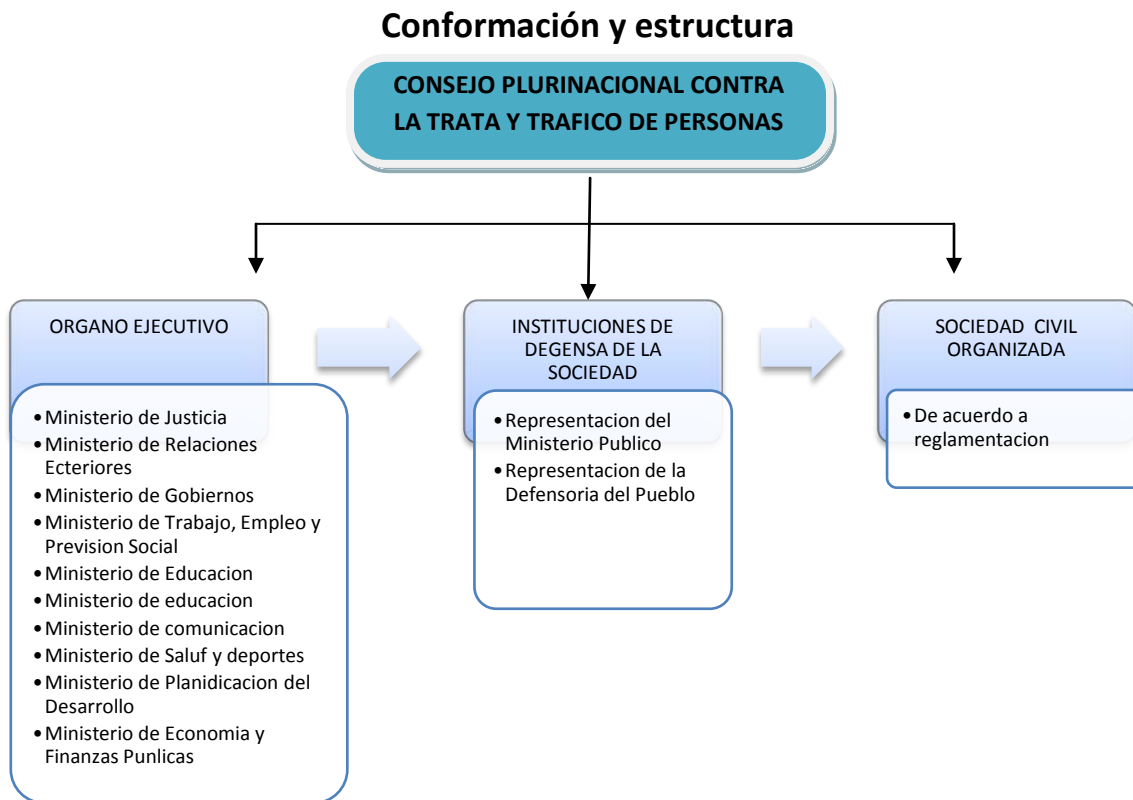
Conformación y estructura

CONSEJO PLURINACIONAL CONTRA LA TRATA Y TRAFICO DE PERSONAS

ORGANO EJECUTIVO

- Ministerio de Justicia
- Ministerio de Relaciones Ecteriores
- Ministerio de Gobiernos
- Ministerio de Trabajo, Empleo y Prevision Social
- Ministerio de Educacion
- Ministerio de educacion
- Ministerio de comunicacion
- Ministerio de Saluf y deportes
- Ministerio de Planidicacion del Desarrollo
- Ministerio de Economia y Finanzas Punlicas

INSTITUCIONES DE DEGENSA DE LA SOCIEDAD

- Representacion del Ministerio Publico
- Representacion de la Defensoria del Pueblo

SOCIEDAD CIVIL ORGANIZADA

- De acuerdo a reglamentacion